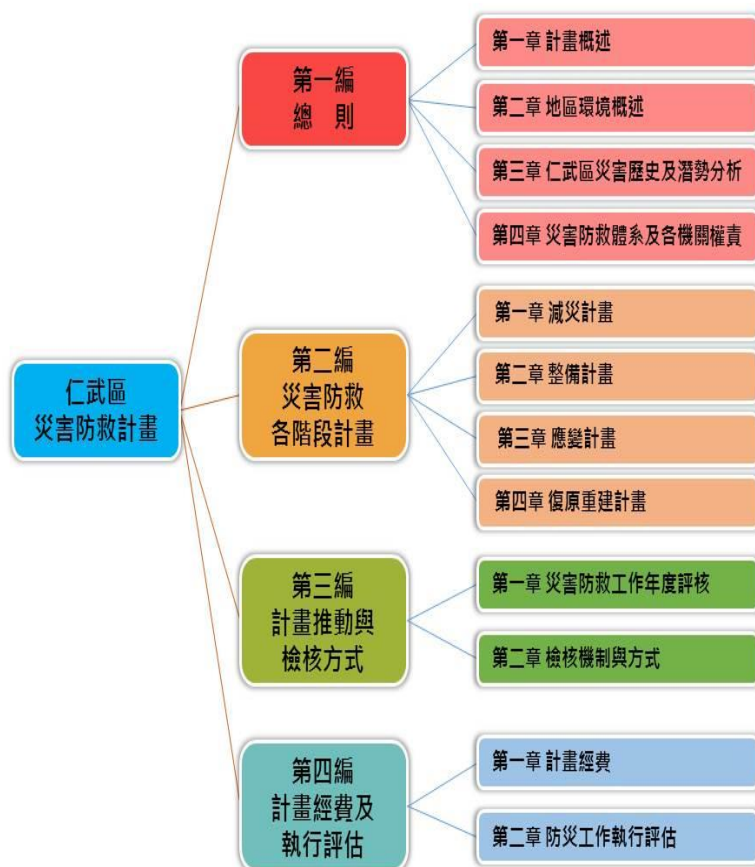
仁武區
災害防救計畫

第一編
總　則

第一章 計畫概述

第二章 地區環境概述

第三章 仁武區災害歷史及潛勢分析

第四章 災害防救體系及各機關權責

第二編
災害防救
各階段計畫

第一章 減災計畫

第二章 整備計畫

第三章 應變計畫

第四章 復原重建計畫

第三編
計畫推動與
檢核方式

第一章 災害防救工作年度評核

第二章 檢核機制與方式

第四編
計畫經費及
執行評估

第一章 計畫經費

第二章 防災工作執行評估